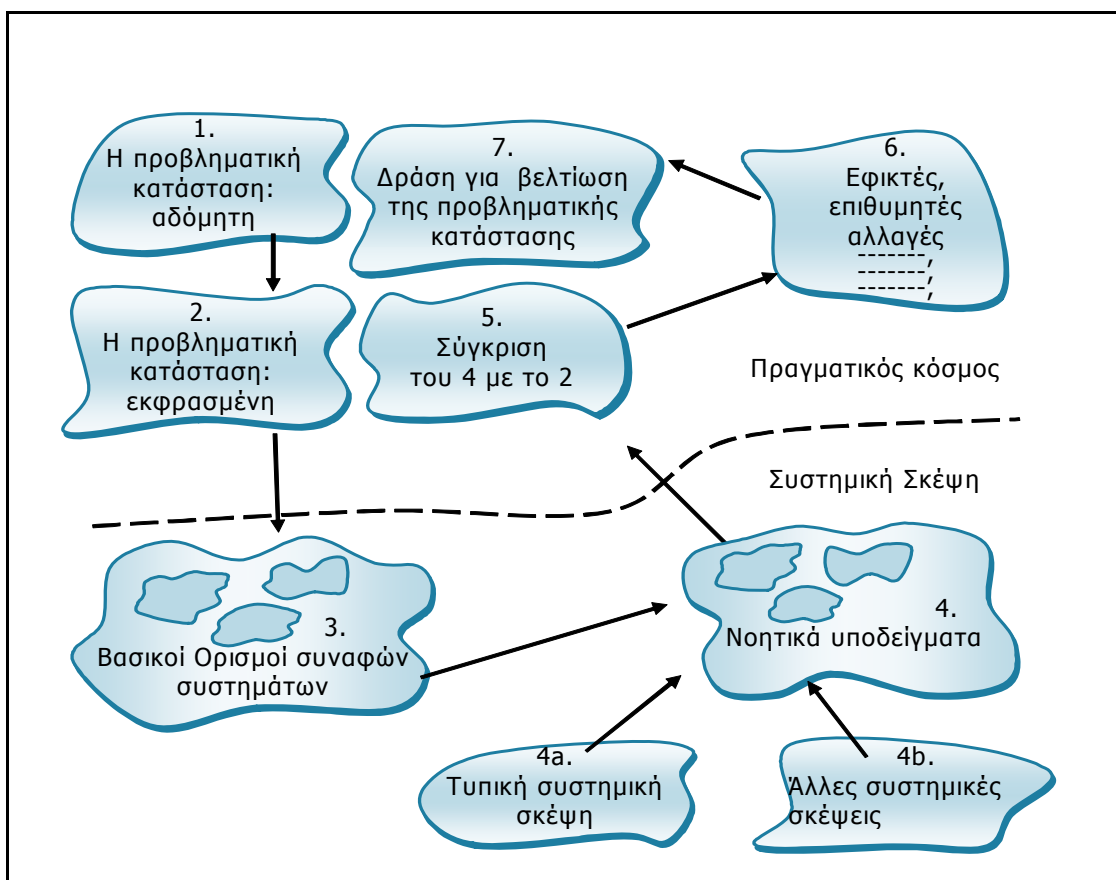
1.
Η προβληματική κατάσταση: αδόμητη

7.
Δράση για βελτίωση της προβληματικής κατάστασης

6.
Εφικτές, επιθυμητές αλλαγές
-------,
-------,
-------,

2.
Η προβληματική κατάσταση: εκφρασμένη

5.
Σύγκριση του 4 με το 2

Πραγματικός κόσμος

Συστημική Σκέψη

3.
Βασικοί Ορισμοί συναφών συστημάτων

4.
Νοητικά υποδείγματα

4a.
Τυπική συστημική σκέψη

4b.
Άλλες συστημικές σκέψεις